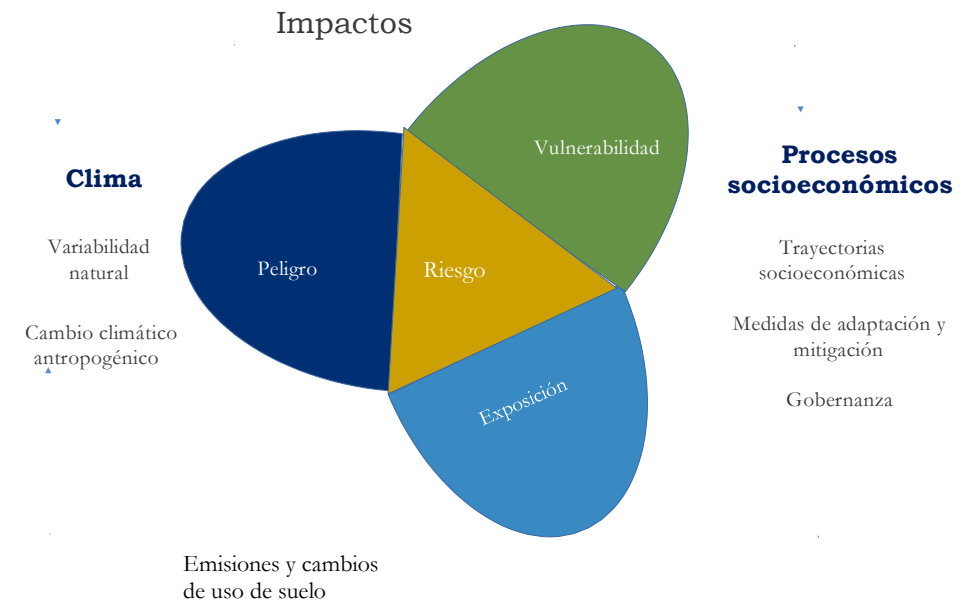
Impactos

Clima

Variabilidad natural

Cambio climático antropogénico

Peligro

Riesgo

Vulnerabilidad

Exposición

Procesos socioeconómicos

Trayectorias socioeconómicas

Medidas de adaptación y mitigación

Gobernanza

Emisiones y cambios de uso de suelo